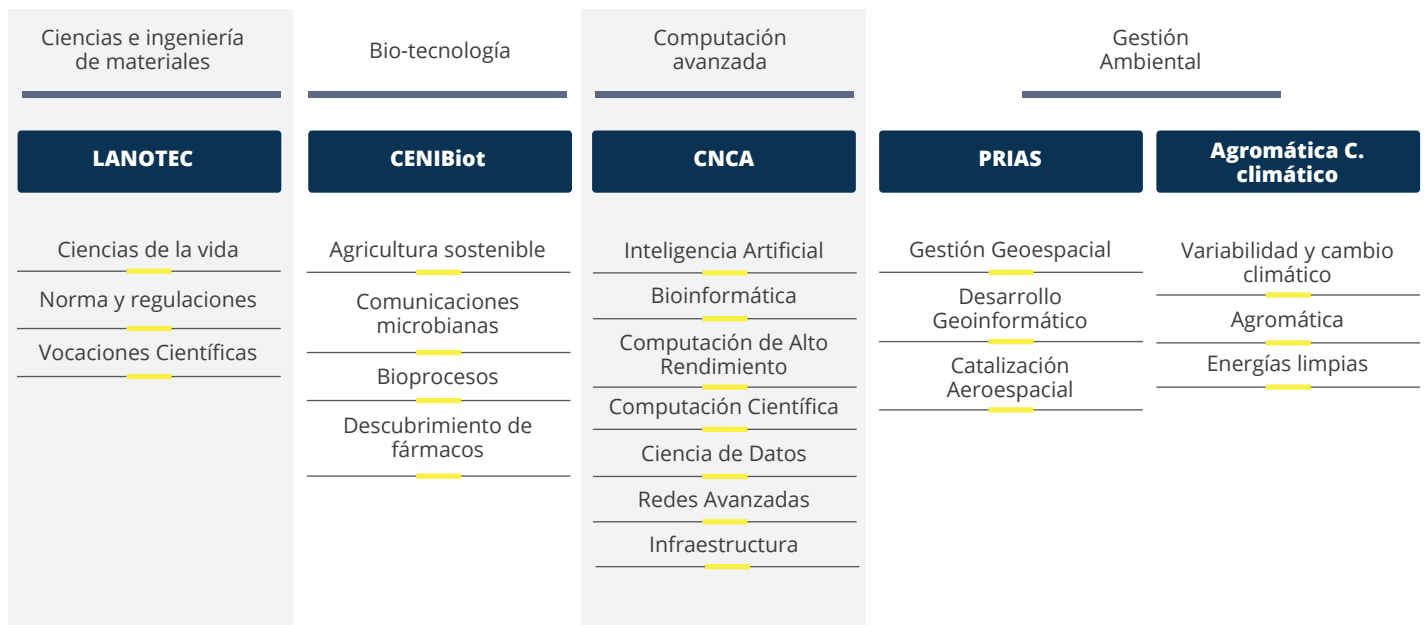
Ciencias e ingeniería de materiales

LANOTEC

Ciencias de la vida

Norma y regulaciones

Vocaciones Científicas

Bio-tecnología

CENIBiot

Agricultura sostenible

Comunicaciones microbianas

Bioprocesos

Descubrimiento de fármacos

Computación avanzada

CNCA

Inteligencia Artificial

Bioinformática

Computación de Alto Rendimiento

Computación Científica

Ciencia de Datos

Redes Avanzadas

Infraestructura

Gestión Ambiental

PRIAS

Gestión Geoespacial

Desarrollo Geoinformático

Catalización Aeroespacial

Agromática C. climático

Variabilidad y cambio climático

Agromática

Energías limpias